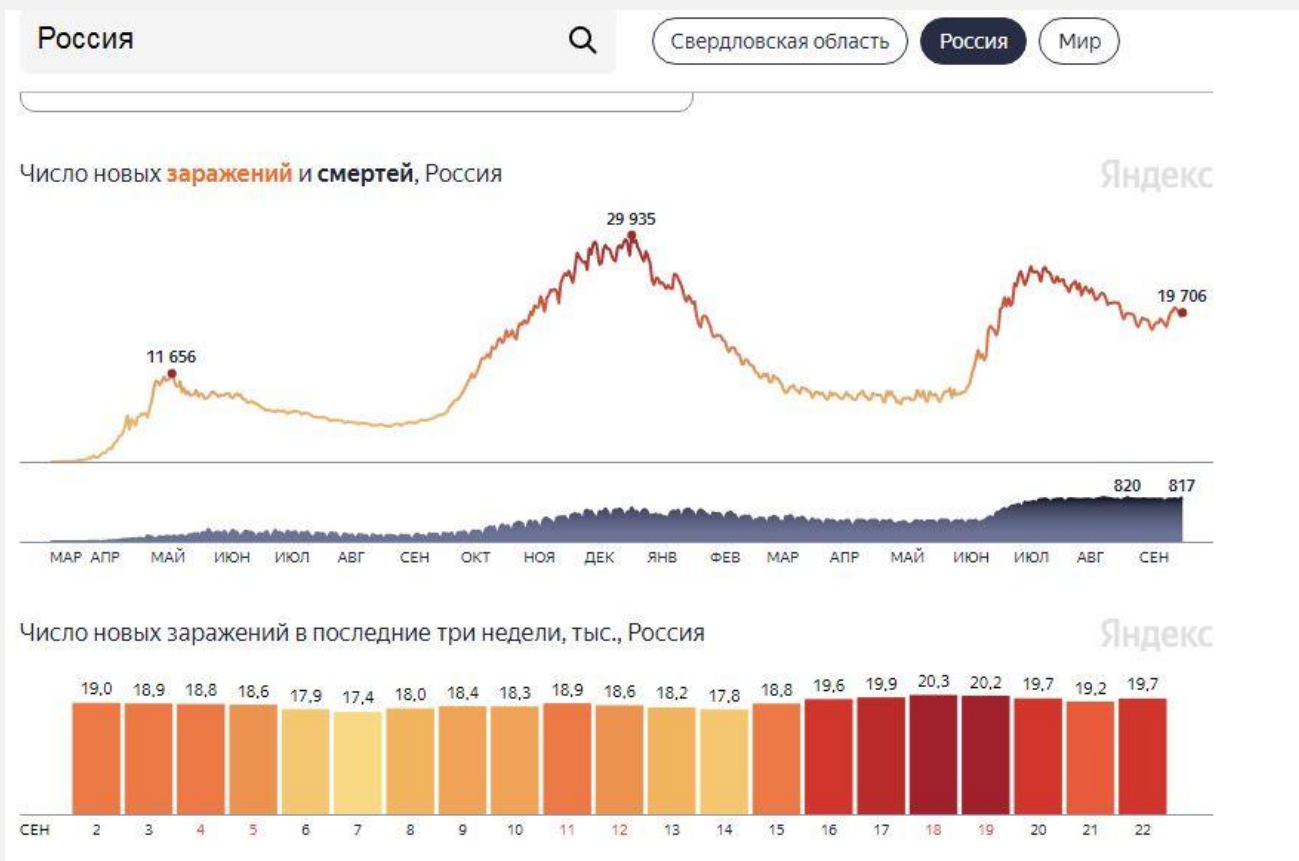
Россия

Свердловская область Россия Мир

Число новых **заражений** и **смертей**, Россия

Яндекс

29 935

19 706

11 656

820 817

МАР АПР МАЙ ИЮН ИЮЛ АВГ СЕН ОКТ НОЯ ДЕК ЯНВ ФЕВ МАР АПР МАЙ ИЮН ИЮЛ АВГ СЕН

Число новых заражений в последние три недели, тыс., Россия

Яндекс

19,0 18,9 18,8 18,6 17,9 17,4 18,0 18,4 18,3 18,9 18,6 18,2 17,8 18,8 19,6 19,9 20,3 20,2 19,7 19,2 19,7

СЕН 2 3 4 5 6 7 8 9 10 11 12 13 14 15 16 17 18 19 20 21 22